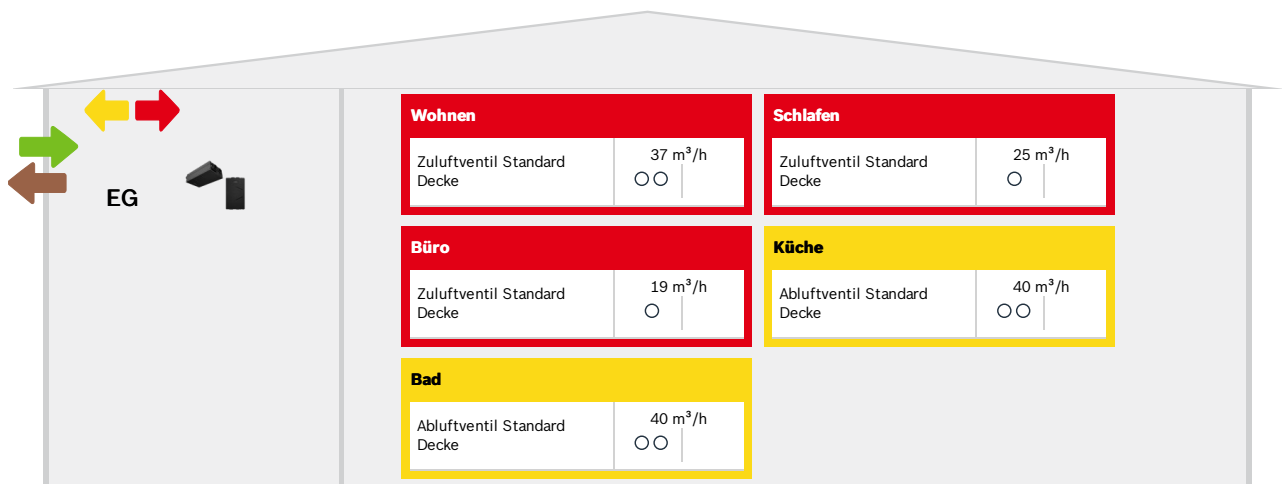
EG

Wohnen

| Zuluftventil Standard Decke | 37 $m^3/h$ ○○ |
|---|---|

Schlafen

| Zuluftventil Standard Decke | 25 $m^3/h$ ○ |
|---|---|

Büro

| Zuluftventil Standard Decke | 19 $m^3/h$ ○ |
|---|---|

Küche

| Abluftventil Standard Decke | 40 $m^3/h$ ○○ |
|---|---|

Bad

| Abluftventil Standard Decke | 40 $m^3/h$ ○○ |
|---|---|